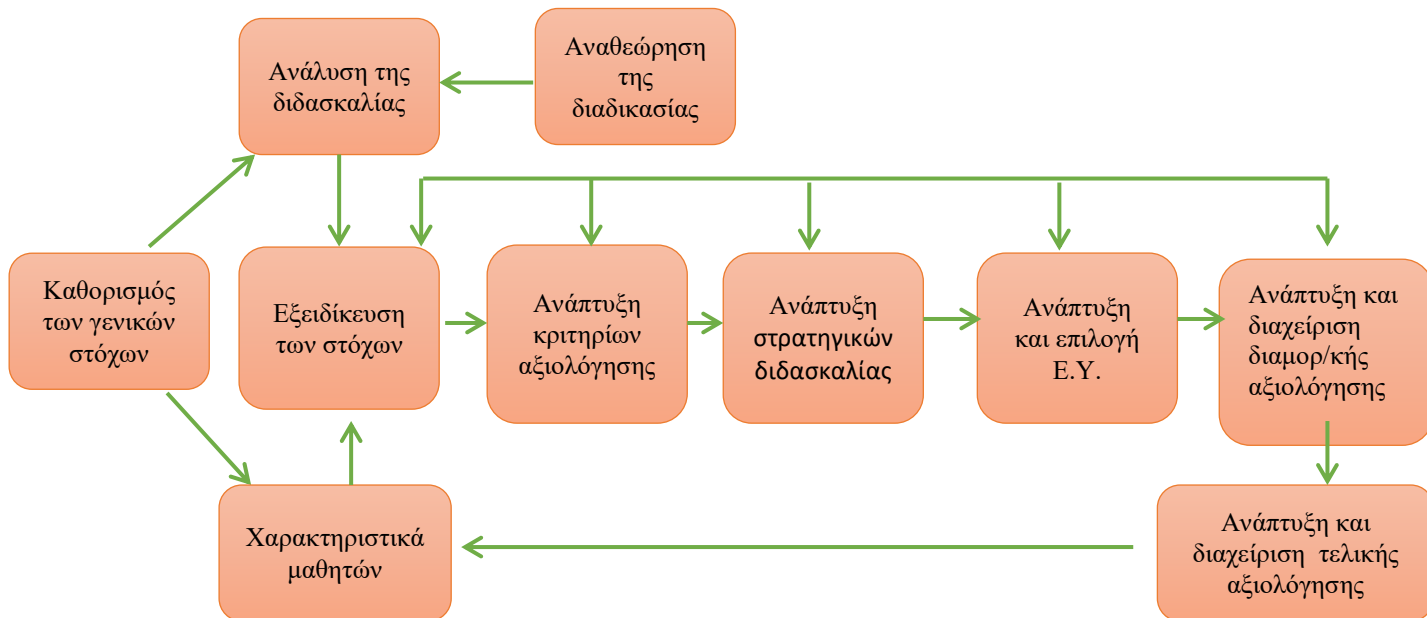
Ανάλυση της διδασκαλίας

Αναθεώρηση της διαδικασίας

Καθορισμός των γενικών στόχων

Εξειδίκευση των στόχων

Ανάπτυξη κριτηρίων αξιολόγησης

Ανάπτυξη στρατηγικών διδασκαλίας

Ανάπτυξη και επιλογή Ε.Υ.

Ανάπτυξη και διαχείριση διαμορ/κής αξιολόγησης

Χαρακτηριστικά μαθητών

Ανάπτυξη και διαχείριση τελικής αξιολόγησης